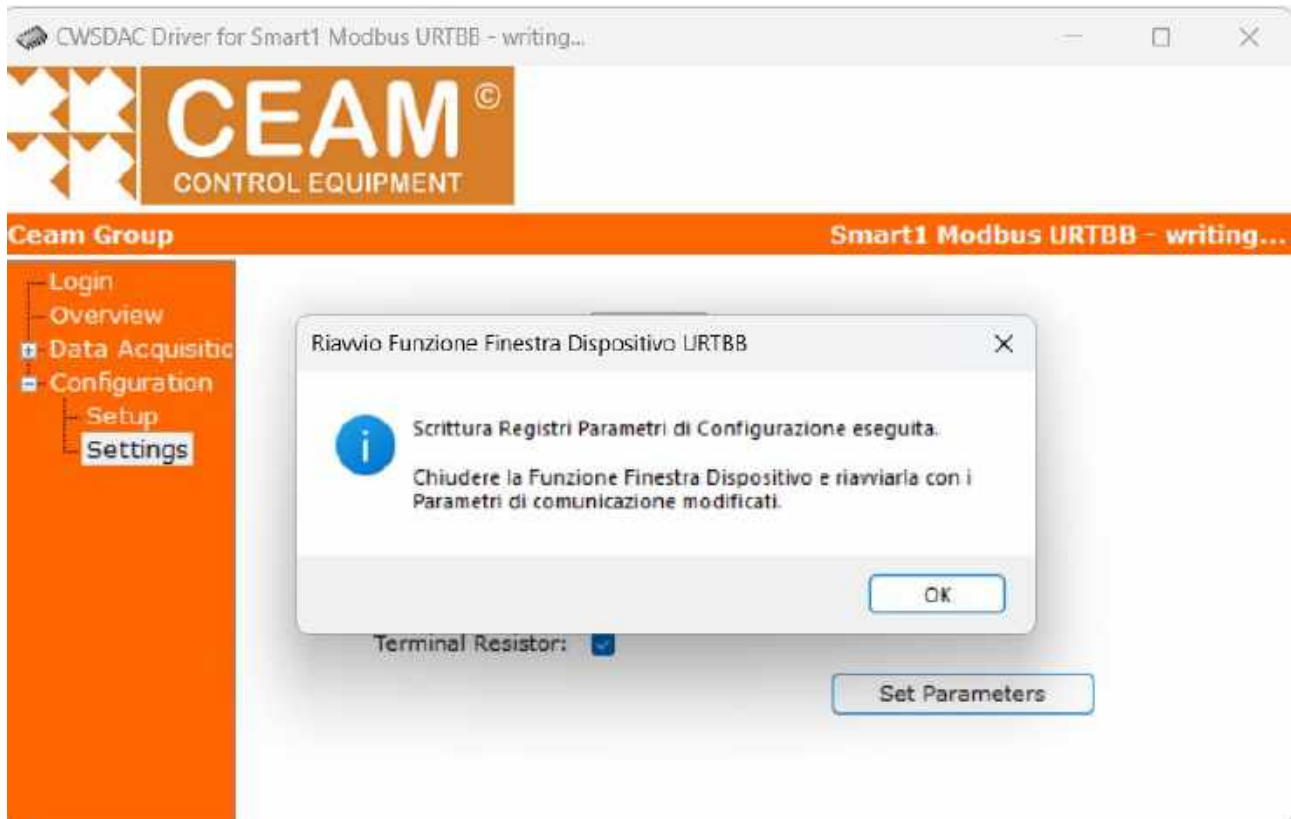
CWSDAC Driver for Smart1 Modbus URTBB - writing...

CEAM©
CONTROL EQUIPMENT

Ceam Group

Smart1 Modbus URTBB - writing...

Login
Overview
Data Acquisitic
Configuration
Setup
Settings

Riavvio Funzione Finestra Dispositivo URTBB

Scrittura Registri Parametri di Configurazione eseguita.

Chiudere la Funzione Finestra Dispositivo e riavviarla con i Parametri di comunicazione modificati.

OK

Terminal Resistor:

Set Parameters